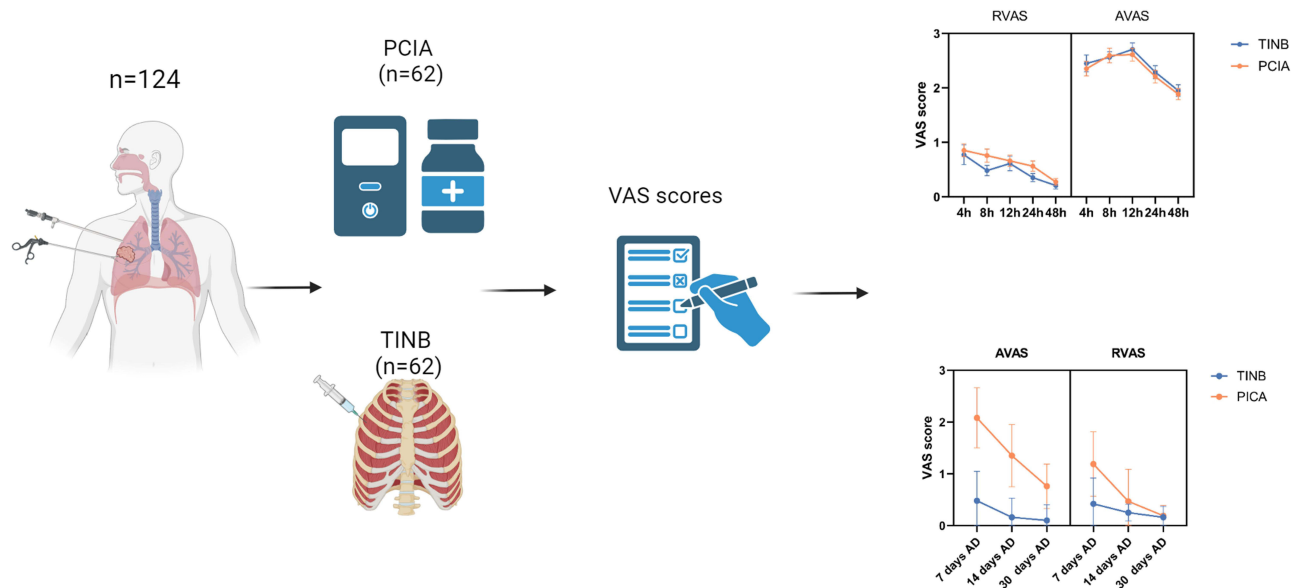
n=124

PCIA
(n=62)

TINB
(n=62)

VAS scores

RVAS AVAS

3
2
1
0

VAS score

4h 8h 12h 24h 48h 4h 8h 12h 24h 48h

TINB
PCIA

AVAS RVAS

3
2
1
0

VAS score

7 days AD 14 days AD 30 days AD 7 days AD 14 days AD 30 days AD

TINB
PICA